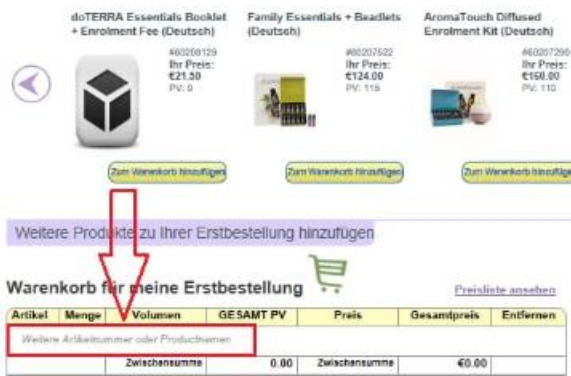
doTERRA Essentials Booklet + Enrolment Fee (Deutsch)

#60208129
Ihr Preis:
€21.50
PV: 0

Zum Warenkorb hinzufügen

Family Essentials + Beadlets (Deutsch)

#60207522
Ihr Preis:
€124.00
PV: 115

Zum Warenkorb hinzufügen

AromaTouch Diffused Enrolment Kit (Deutsch)

#6020729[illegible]
Ihr Preis:
€150.00
PV: 110

Zum Warenkorb hinzufügen

Weitere Produkte zu Ihrer Erstbestellung hinzufügen

Warenkorb für meine Erstbestellung

Preisliste ansehen

| Artikel | Menge | Volumen | GESAMT PV | Preis | Gesamtpreis | Entfernen |
|---|---|---|---|---|---|---|
| Weitere Artikelnummer oder Produktnamen | | | | | | |
| | | Zwischensumme | 0.00 | Zwischensumme | €0.00 | |